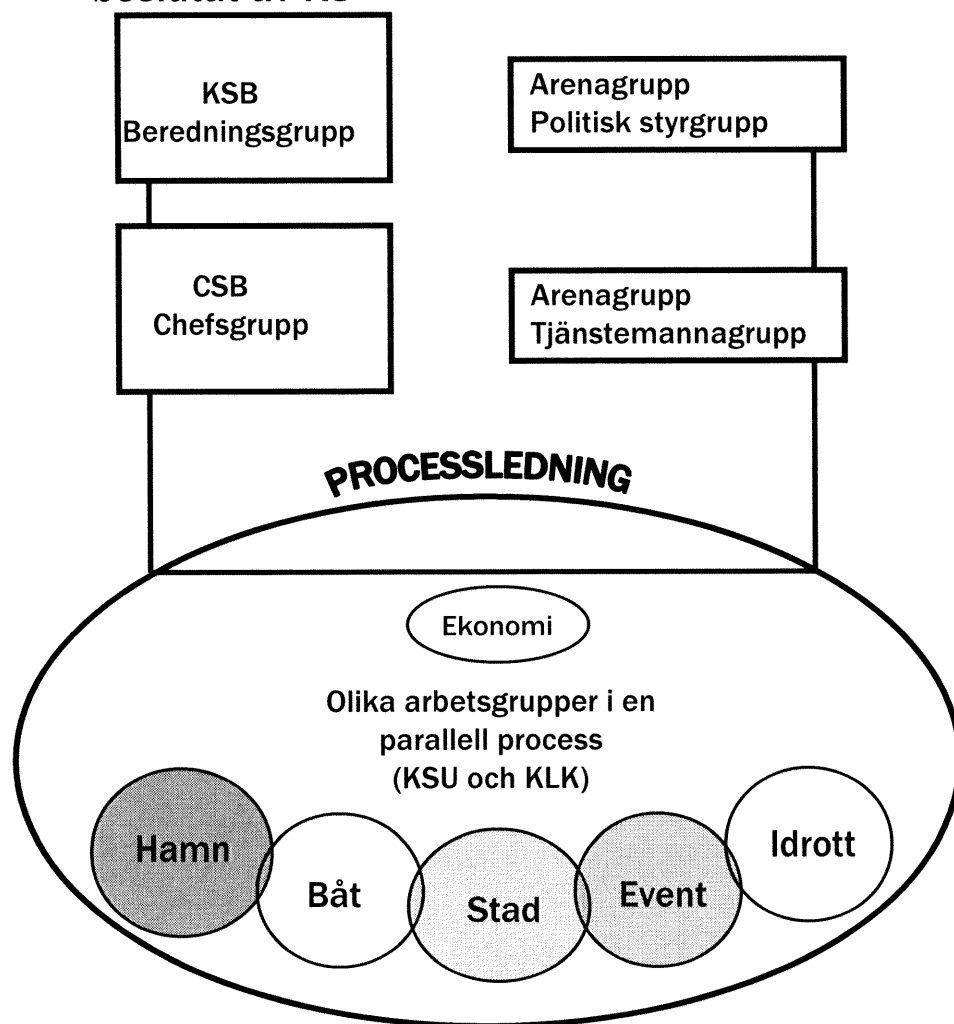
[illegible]

KSB
Beredningsgrupp

Arenagrupp
Politisk styrgrupp

CSB
Chefsgrupp

Arenagrupp
Tjänstemannagrupp

PROCESSLEDNING

Ekonomi

Olika arbetsgrupper i en parallell process (KSU och KLK)

Hamn

Båt

Stad

Event

Idrott